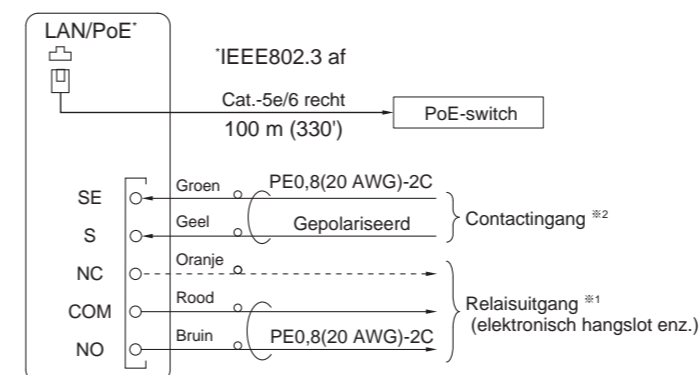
LAN/PoE*

*IEEE802.3 af

Cat.-5e/6 recht

100 m (330')

PoE-switch

SE
S
NC
COM
NO

Groen
Geel
Oranje
Rood
Bruin

PE0,8(20 AWG)-2C

Gepolariseerd

Contactingang ※2

Relaisuitgang ※1
(elektronisch hangslot enz.)

PE0,8(20 AWG)-2C